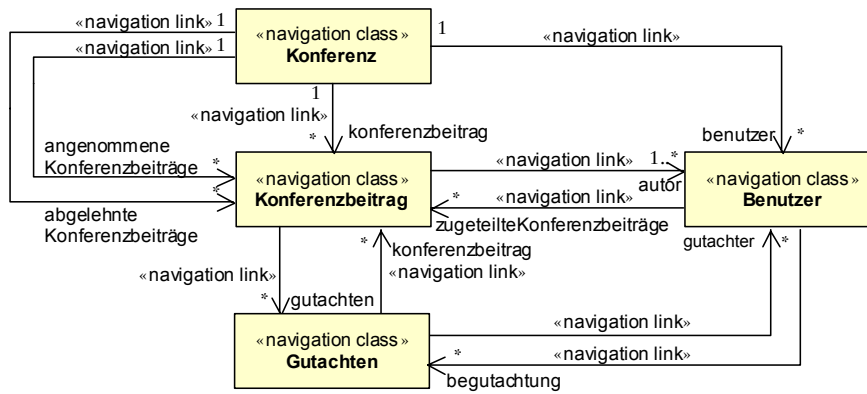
«navigation link» 1
«navigation link» 1
«navigation class»
**Konferenz**
1
«navigation link»
1
«navigation link»
*
konferenzbeitrag
angenommene Konferenzbeiträge *
*
abgelehnte Konferenzbeiträge
«navigation class»
**Konferenzbeitrag**
«navigation link»
1..*
autor
*
«navigation link»
zugeteilteKonferenzbeiträge
benutzer
*
«navigation class»
**Benutzer**
gutachter
*
*
konferenzbeitrag
«navigation link»
«navigation link»
*
gutachten
«navigation class»
**Gutachten**
«navigation link»
*
«navigation link»
begutachtung